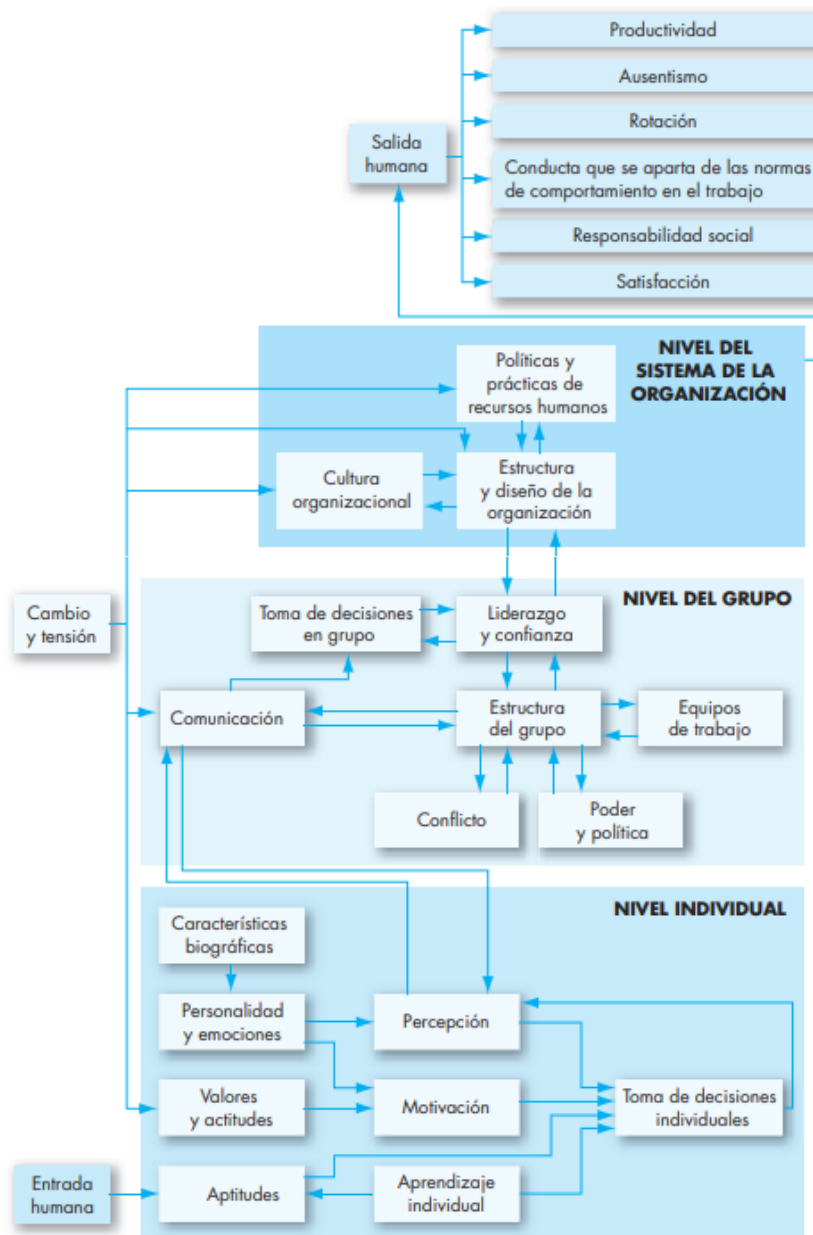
Productividad

Ausentismo

Rotación

Salida humana

Conducta que se aparta de las normas de comportamiento en el trabajo

Responsabilidad social

Satisfacción

NIVEL DEL SISTEMA DE LA ORGANIZACIÓN

Políticas y prácticas de recursos humanos

Cultura organizacional

Estructura y diseño de la organización

NIVEL DEL GRUPO

Cambio y tensión

Toma de decisiones en grupo

Liderazgo y confianza

Comunicación

Estructura del grupo

Equipos de trabajo

Conflicto

Poder y política

NIVEL INDIVIDUAL

Características biográficas

Personalidad y emociones

Percepción

Valores y actitudes

Motivación

Toma de decisiones individuales

Entrada humana

Aptitudes

Aprendizaje individual